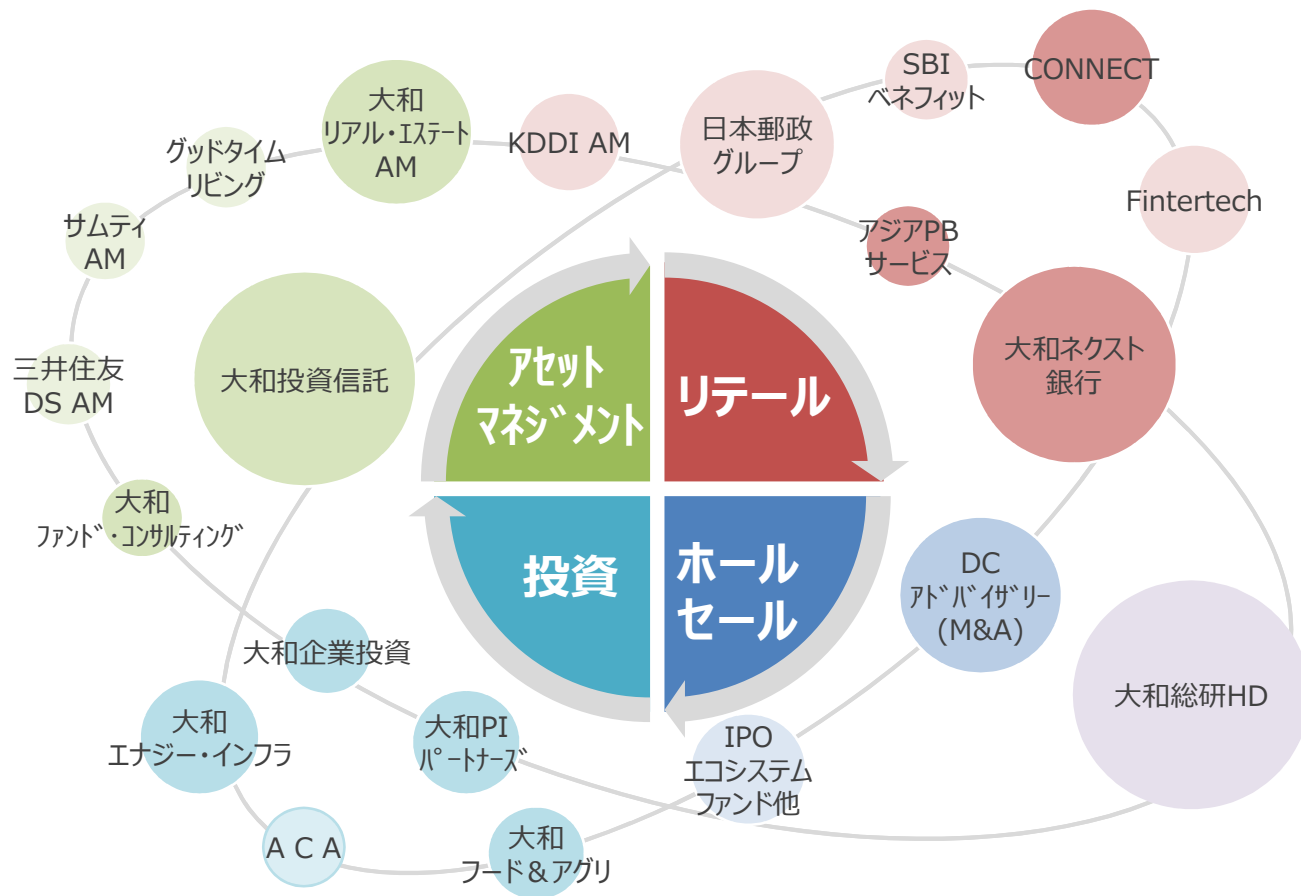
大和
リアル・エステート
AM

KDDI AM

日本郵政
グループ

SBI
ベネフィット

CONNECT

グッドタイム
リビング

サムティ
AM

Fintertech

アジアPB
サービス

三井住友
DS AM

大和投資信託

アセット
マネジメント

リテール

大和ネクスト
銀行

大和
ファンド・コンサルティング

投資

ホール
セール

DC
アドバイザリー
(M&A)

大和総研HD

大和企業投資

大和
エナジー・インフラ

大和PI
パートナーズ

IPO
エコシステム
ファンド他

ACA

大和
フード&アグリ